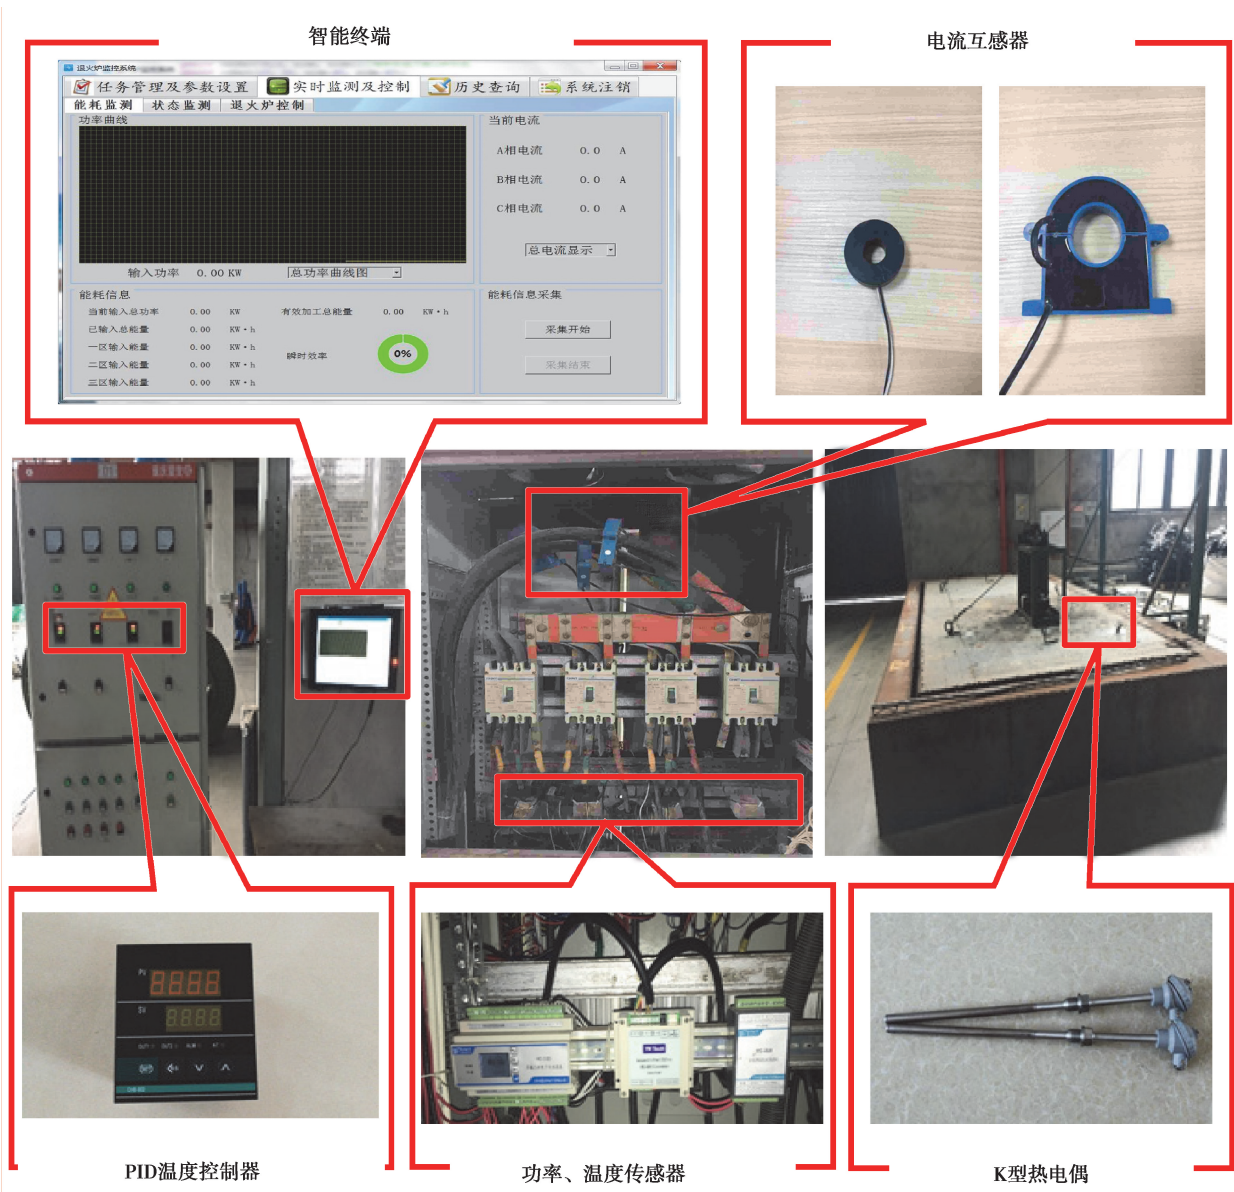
智能终端

退火炉监控系统

任务管理及参数设置 | 实时监测及控制 | 历史查询 | 系统注销

能耗监测 | 状态监测 | 退火炉控制

功率曲线

输入功率 0.00 KW 总功率曲线图

当前电流

A相电流 0.0 A

B相电流 0.0 A

C相电流 0.0 A

总电流显示

能耗信息

当前输入总功率 0.00 KW

已输入总能量 0.00 KW·h

一区输入能量 0.00 KW·h

二区输入能量 0.00 KW·h

三区输入能量 0.00 KW·h

有效加工总能量 0.00 KW·h

瞬时效率 0%

能耗信息采集

采集开始

采集结束

电流互感器

PID温度控制器

功率、温度传感器

K型热电偶